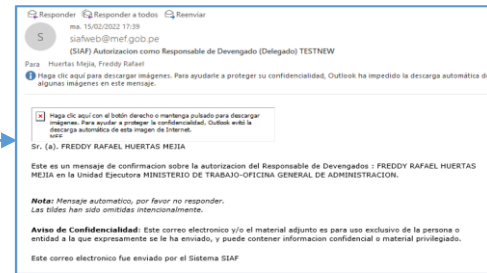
Responder Responder a todos Reenviar

S

ma. 15/02/2022 17:39

siafweb@mef.gob.pe

(SIAF) Autorizacion como Responsable de Devengado (Delegado) TESTNEW

Para Huertas Mejia, Freddy Rafael

Haga clic aquí para descargar imágenes. Para ayudarle a proteger su confidencialidad, Outlook ha impedido la descarga automática de algunas imágenes en este mensaje.

Haga clic aquí con el botón derecho o mantenga pulsado para descargar imágenes. Para ayudar a proteger la confidencialidad, Outlook evitó la descarga automática de esta imagen de Internet.

Sr. (a). FREDDY RAFAEL HUERTAS MEJIA

Este es un mensaje de confirmacion sobre la autorizacion del Responsable de Devengados : FREDDY RAFAEL HUERTAS MEJIA en la Unidad Ejecutora MINISTERIO DE TRABAJO-OFICINA GENERAL DE ADMINISTRACION.

Nota: Mensaje automatico, por favor no responder.
Las tildes han sido omitidas intencionalmente.

Aviso de Confidencialidad: Este correo electronico y/o el material adjunto es para uso exclusivo de la persona o entidad a la que expresamente se le ha enviado, y puede contener informacion confidencial o material privilegiado.

Este correo electronico fue enviado por el Sistema SIAF